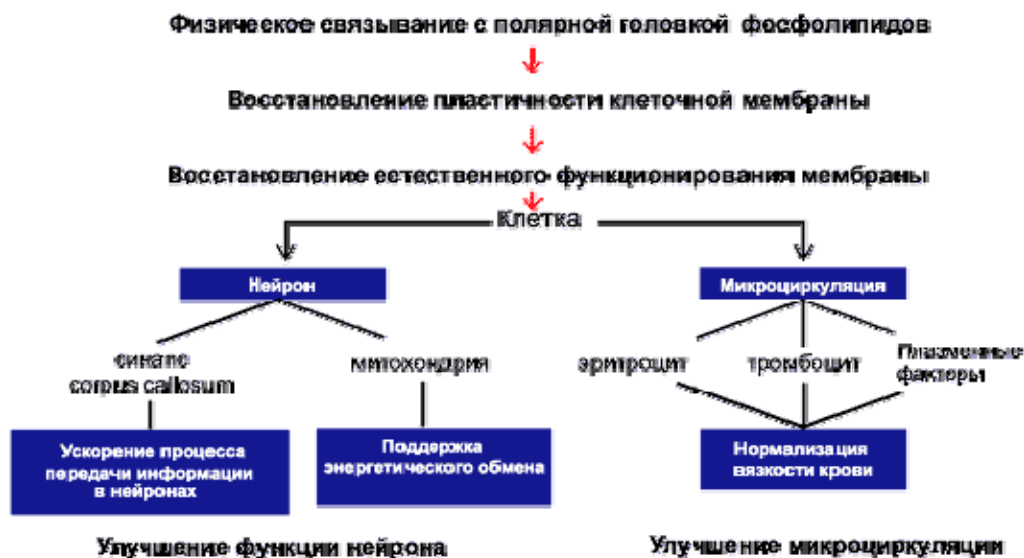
Физическое связывание с полярной головкой фосфолипидов

Восстановление пластичности клеточной мембраны

Восстановление естественного функционирования мембраны

Клетка

Нейрон

Микроциркуляция

синапс
corpus callosum

митохондрия

эритроцит

тромбоцит

Плазменные факторы

Ускорение процесса передачи информации в нейронах

Поддержка энергетического обмена

Нормализация вязкости крови

Улучшение функции нейрона

Улучшение микроциркуляции